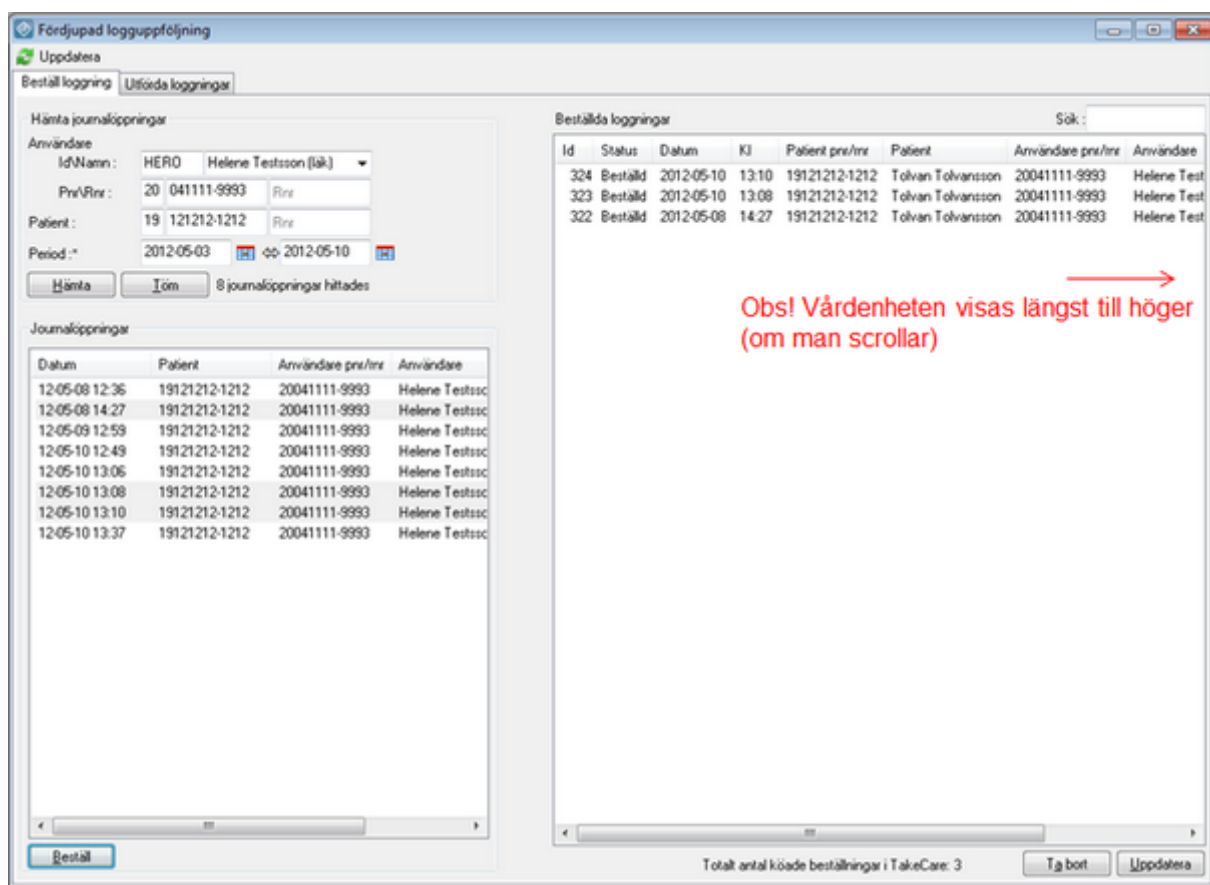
Fördjupad logguppföljning

Uppdatera

Beställ loggning | Utförda loggningar

Hämta journalöppningar

Användare

Id\Namn : HERO Helene Testsson (läk)

Pnr\Rnr : 20 041111-9993 Rnr

Patient : 19 121212-1212 Rnr

Period :* 2012-05-03 ⇔ 2012-05-10

Hämta | Töm | 8 journalöppningar hittades

Journalöppningar

| Datum | Patient | Användare pnr/rnr | Användare |
|---|---|---|---|
| 12-05-08 12:36 | 19121212-1212 | 20041111-9993 | Helene Testssc |
| 12-05-08 14:27 | 19121212-1212 | 20041111-9993 | Helene Testssc |
| 12-05-09 12:59 | 19121212-1212 | 20041111-9993 | Helene Testssc |
| 12-05-10 12:49 | 19121212-1212 | 20041111-9993 | Helene Testssc |
| 12-05-10 13:06 | 19121212-1212 | 20041111-9993 | Helene Testssc |
| 12-05-10 13:08 | 19121212-1212 | 20041111-9993 | Helene Testssc |
| 12-05-10 13:10 | 19121212-1212 | 20041111-9993 | Helene Testssc |
| 12-05-10 13:37 | 19121212-1212 | 20041111-9993 | Helene Testssc |

Beställ

Beställda loggningar

Sök :

| Id | Status | Datum | Kl | Patient pnr/rnr | Patient | Användare pnr/rnr | Användare |
|---|---|---|---|---|---|---|---|
| 324 | Beställd | 2012-05-10 | 13:10 | 19121212-1212 | Tolvan Tolvansson | 20041111-9993 | Helene Test |
| 323 | Beställd | 2012-05-10 | 13:08 | 19121212-1212 | Tolvan Tolvansson | 20041111-9993 | Helene Test |
| 322 | Beställd | 2012-05-08 | 14:27 | 19121212-1212 | Tolvan Tolvansson | 20041111-9993 | Helene Test |

Obs! Vårdenheten visas längst till höger (om man scrollar)

Totalt antal köade beställningar i TakeCare: 3

Ta bort | Uppdatera